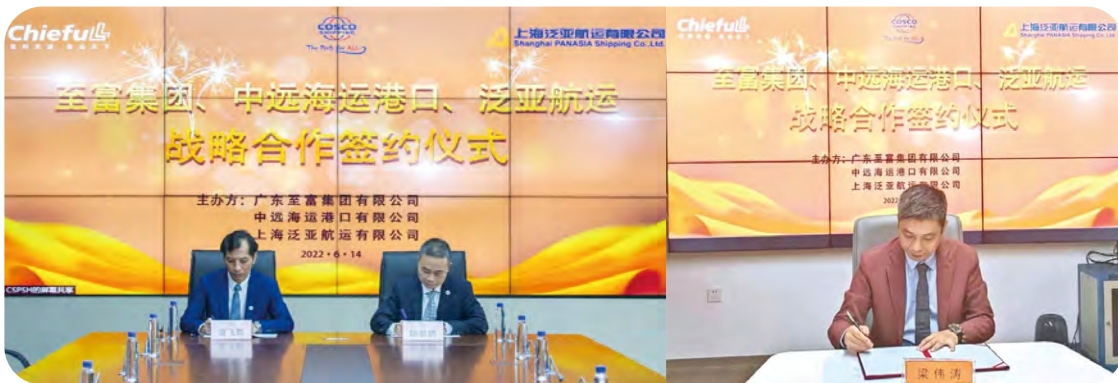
Chiefull
COSCO
The Ports for ALL
上海泛亚航运有限公司
Shanghai PANASIA Shipping Co.,Ltd.
至富集团、中远海运港口、泛亚航运
战略合作签约仪式
主办方：广东至富集团有限公司
中远海运港口有限公司
上海泛亚航运有限公司
2022・6・14
CSPSH的屏幕共享
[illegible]
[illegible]

Chiefull
COSCO
上海泛亚航运有限公司
Shanghai PANASIA Shipping Co.,Ltd.
至富集团、中远海运港口、泛亚航运
战略合作签约仪式
主办方：广东至富集团有限公司
中远海运港口有限公司
上海泛亚航运有限公司
2022
梁伟涛